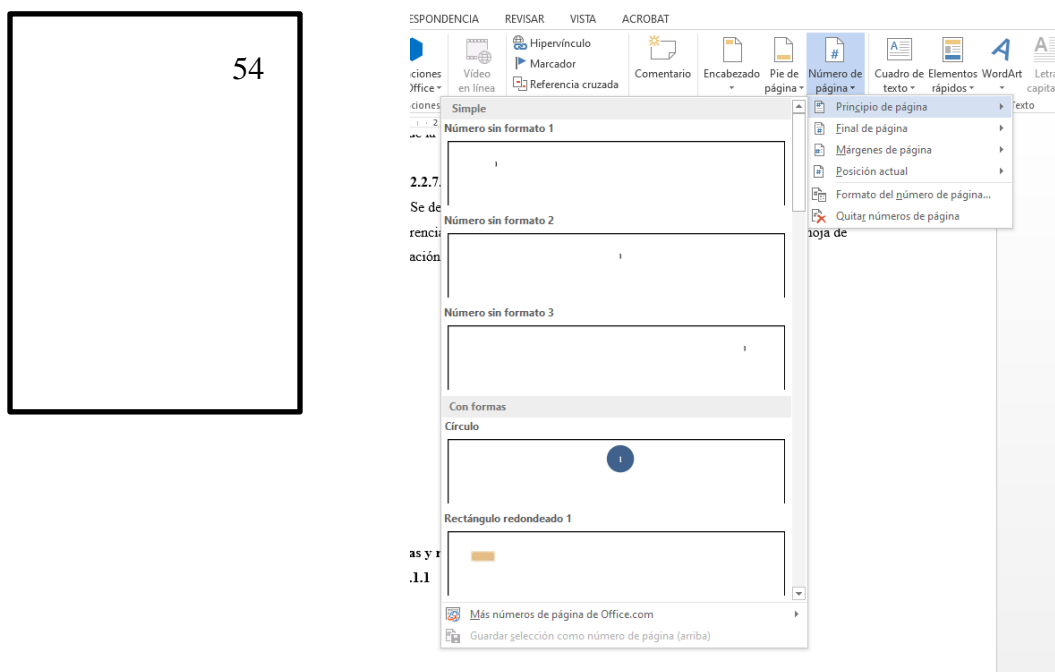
54

ESPONDENCIA REVISAR VISTA ACROBAT

iciones Office ▾ | Vídeo en línea | Hipervínculo | Marcador | Referencia cruzada | Comentario | Encabezado ▾ | Pie de página ▾ | Número de página ▾ | Cuadro de texto ▾ | Elementos rápidos ▾ | WordArt ▾ | Letra capital

iciones | Texto

Simple

Número sin formato 1

1

Número sin formato 2

1

Número sin formato 3

1

Con formas

Círculo

1

Rectángulo redondeado 1

Más números de página de Office.com

Guardar selección como número de página (arriba)

Principio de página

Final de página

Márgenes de página

Posición actual

Formato del número de página...

Quitar números de página

se la

2.2.7.

Se de

rencia hoja de

ación

as y r

.1.1